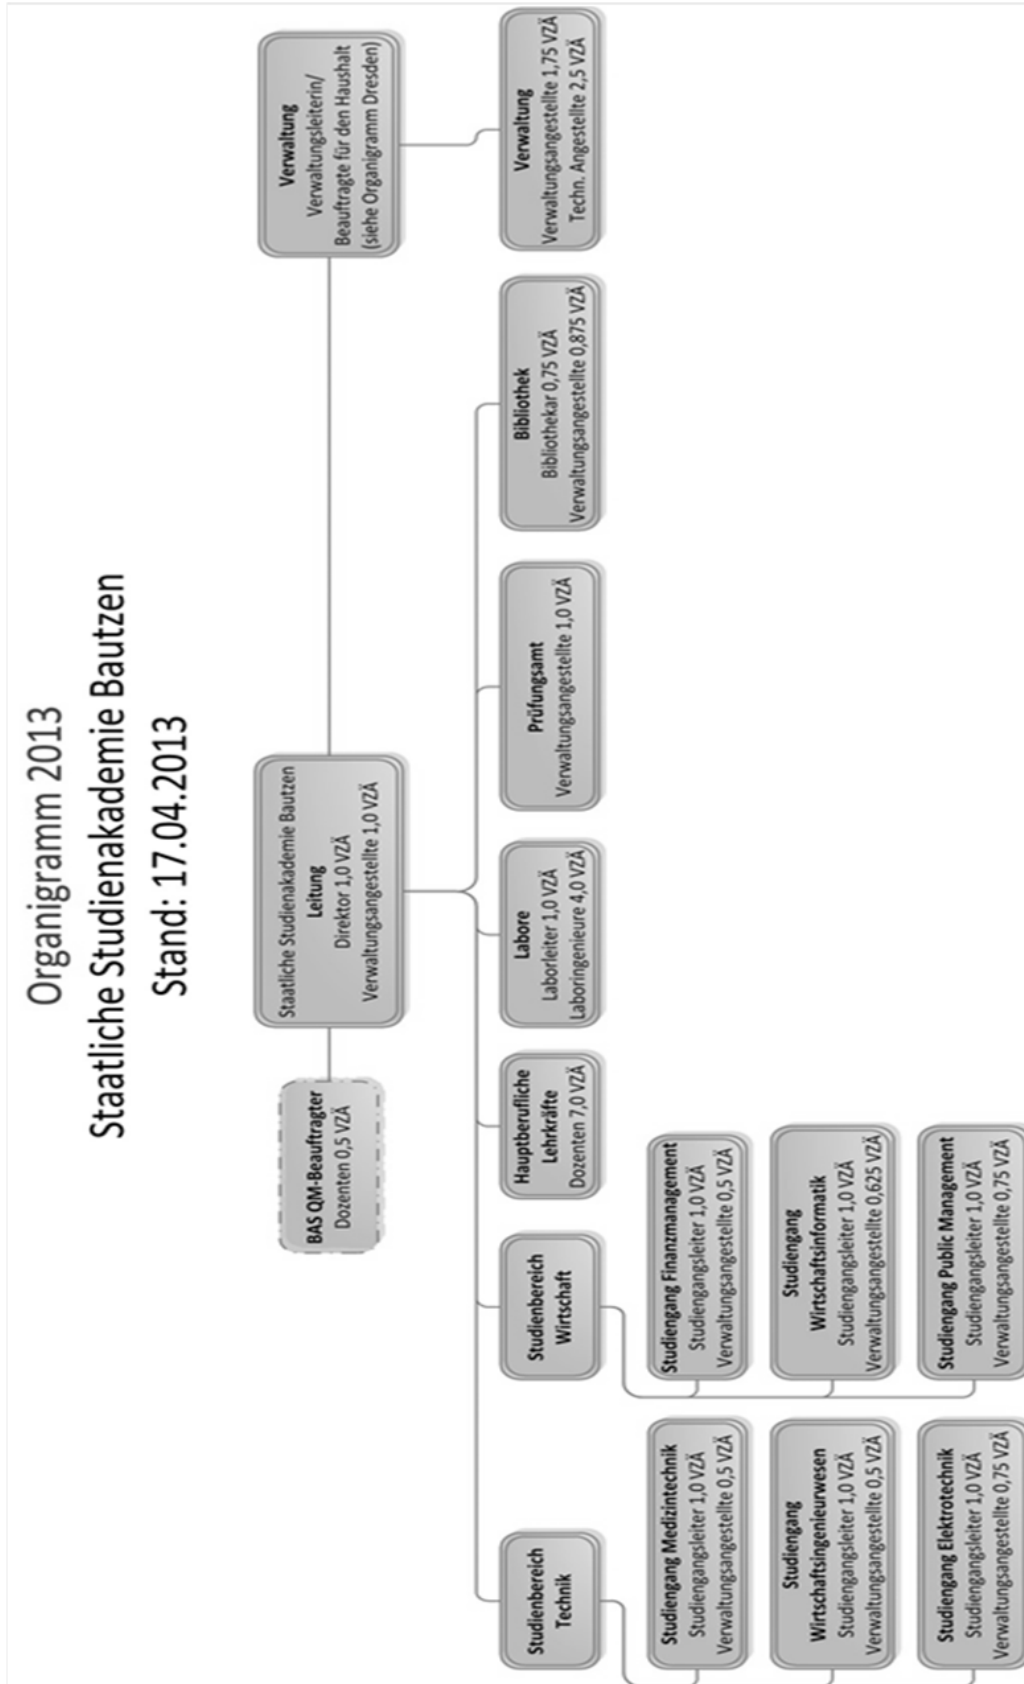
Organigramm 2013
Staatliche Studienakademie Bautzen
Stand: 17.04.2013

BAS QM-Beauftragter
Dozenten 0,5 VZÄ

Staatliche Studienakademie Bautzen
Leitung
Direktor 1,0 VZÄ
Verwaltungsangestellte 1,0 VZÄ

Verwaltung
Verwaltungsleiterin/
Beauftragte für den Haushalt
(siehe Organigramm Dresden)

Studienbereich
Technik

Studienbereich
Wirtschaft

Hauptberufliche
Lehrkräfte
Dozenten 7,0 VZÄ

Labore
Laborleiter 1,0 VZÄ
Laboringenieure 4,0 VZÄ

Prüfungsamt
Verwaltungsangestellte 1,0 VZÄ

Bibliothek
Bibliothekar 0,75 VZÄ
Verwaltungsangestellte 0,875 VZÄ

Verwaltung
Verwaltungsangestellte 1,75 VZÄ
Techn. Angestellte 2,5 VZÄ

Studiengang Medizintechnik
Studiengangsleiter 1,0 VZÄ
Verwaltungsangestellte 0,5 VZÄ

Studiengang
Wirtschaftsingenieurwesen
Studiengangsleiter 1,0 VZÄ
Verwaltungsangestellte 0,5 VZÄ

Studiengang Elektrotechnik
Studiengangsleiter 1,0 VZÄ
Verwaltungsangestellte 0,75 VZÄ

Studiengang Finanzmanagement
Studiengangsleiter 1,0 VZÄ
Verwaltungsangestellte 0,5 VZÄ

Studiengang
Wirtschaftsinformatik
Studiengangsleiter 1,0 VZÄ
Verwaltungsangestellte 0,625 VZÄ

Studiengang Public Management
Studiengangsleiter 1,0 VZÄ
Verwaltungsangestellte 0,75 VZÄ